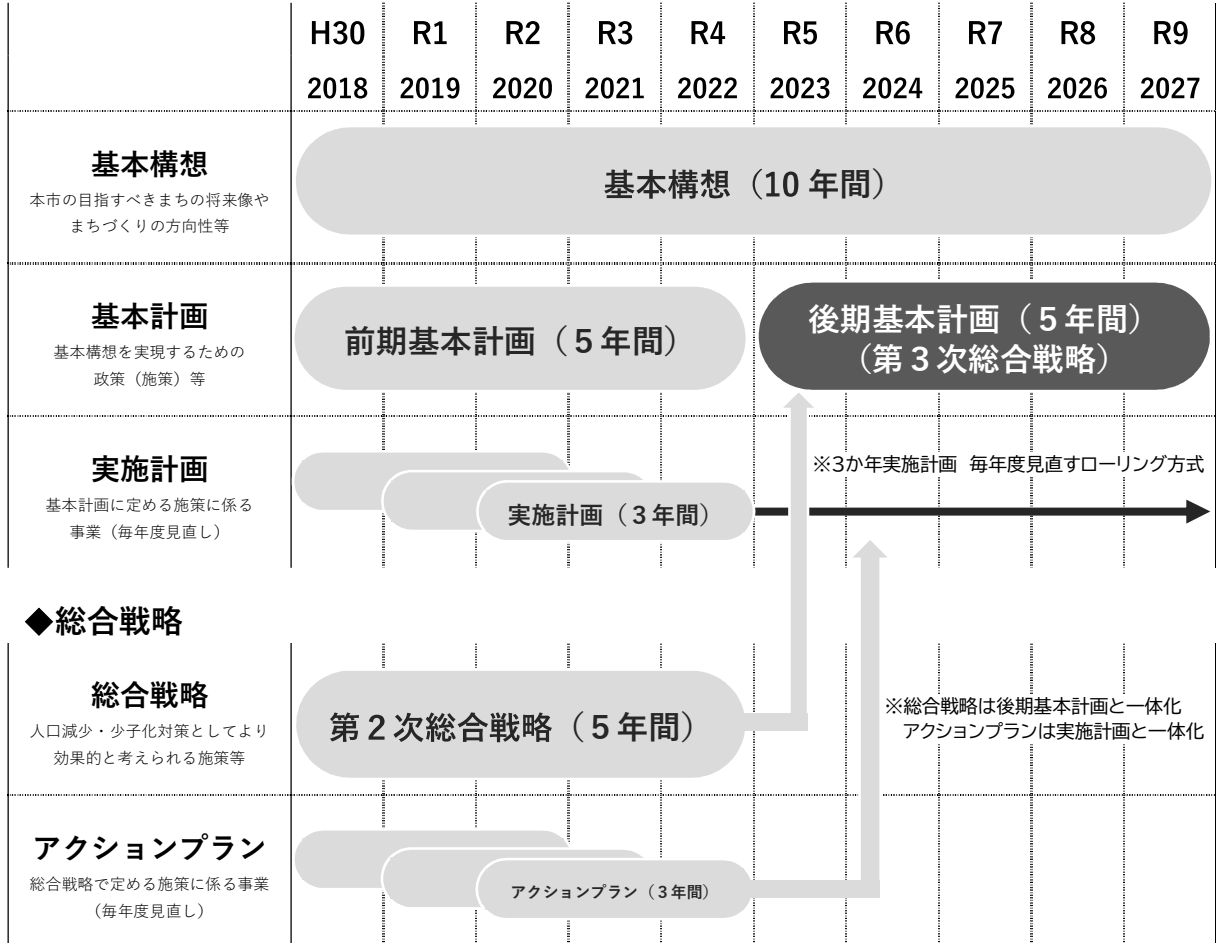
| | H30 2018 | R1 2019 | R2 2020 | R3 2021 | R4 2022 | R5 2023 | R6 2024 | R7 2025 | R8 2026 | R9 2027 |
|---|---|---|---|---|---|---|---|---|---|---|

基本構想
本市の目指すべきまちの将来像やまちづくりの方向性等

基本構想（10 年間）

基本計画
基本構想を実現するための政策（施策）等

前期基本計画（5 年間）

後期基本計画（5 年間）
（第 3 次総合戦略）

実施計画
基本計画に定める施策に係る事業（毎年度見直し）

実施計画（3 年間）

※3か年実施計画 毎年度見直すローリング方式

◆総合戦略

総合戦略
人口減少・少子化対策としてより効果的と考えられる施策等

第 2 次総合戦略（5 年間）

※総合戦略は後期基本計画と一体化
アクションプランは実施計画と一体化

アクションプラン
総合戦略で定める施策に係る事業（毎年度見直し）

アクションプラン（3 年間）